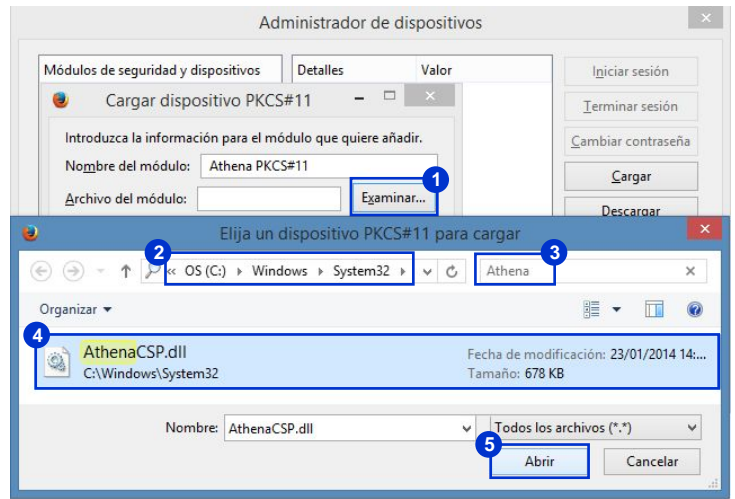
Administrador de dispositivos

Módulos de seguridad y dispositivos | Detalles | Valor

Cargar dispositivo PKCS#11

Introduzca la información para el módulo que quiere añadir.

Nombre del módulo: Athena PKCS#11

Archivo del módulo: Examinar...

1

Iniciar sesión
Terminar sesión
Cambiar contraseña
Cargar
Descargar

Elija un dispositivo PKCS#11 para cargar

2

« OS (C:) ▸ Windows ▸ System32 ▸

3

Athena

Organizar ▾

4

AthenaCSP.dll
C:\Windows\System32

Fecha de modificación: 23/01/2014 14:...
Tamaño: 678 KB

Nombre: AthenaCSP.dll

Todos los archivos (*.*)

5

Abrir

Cancelar